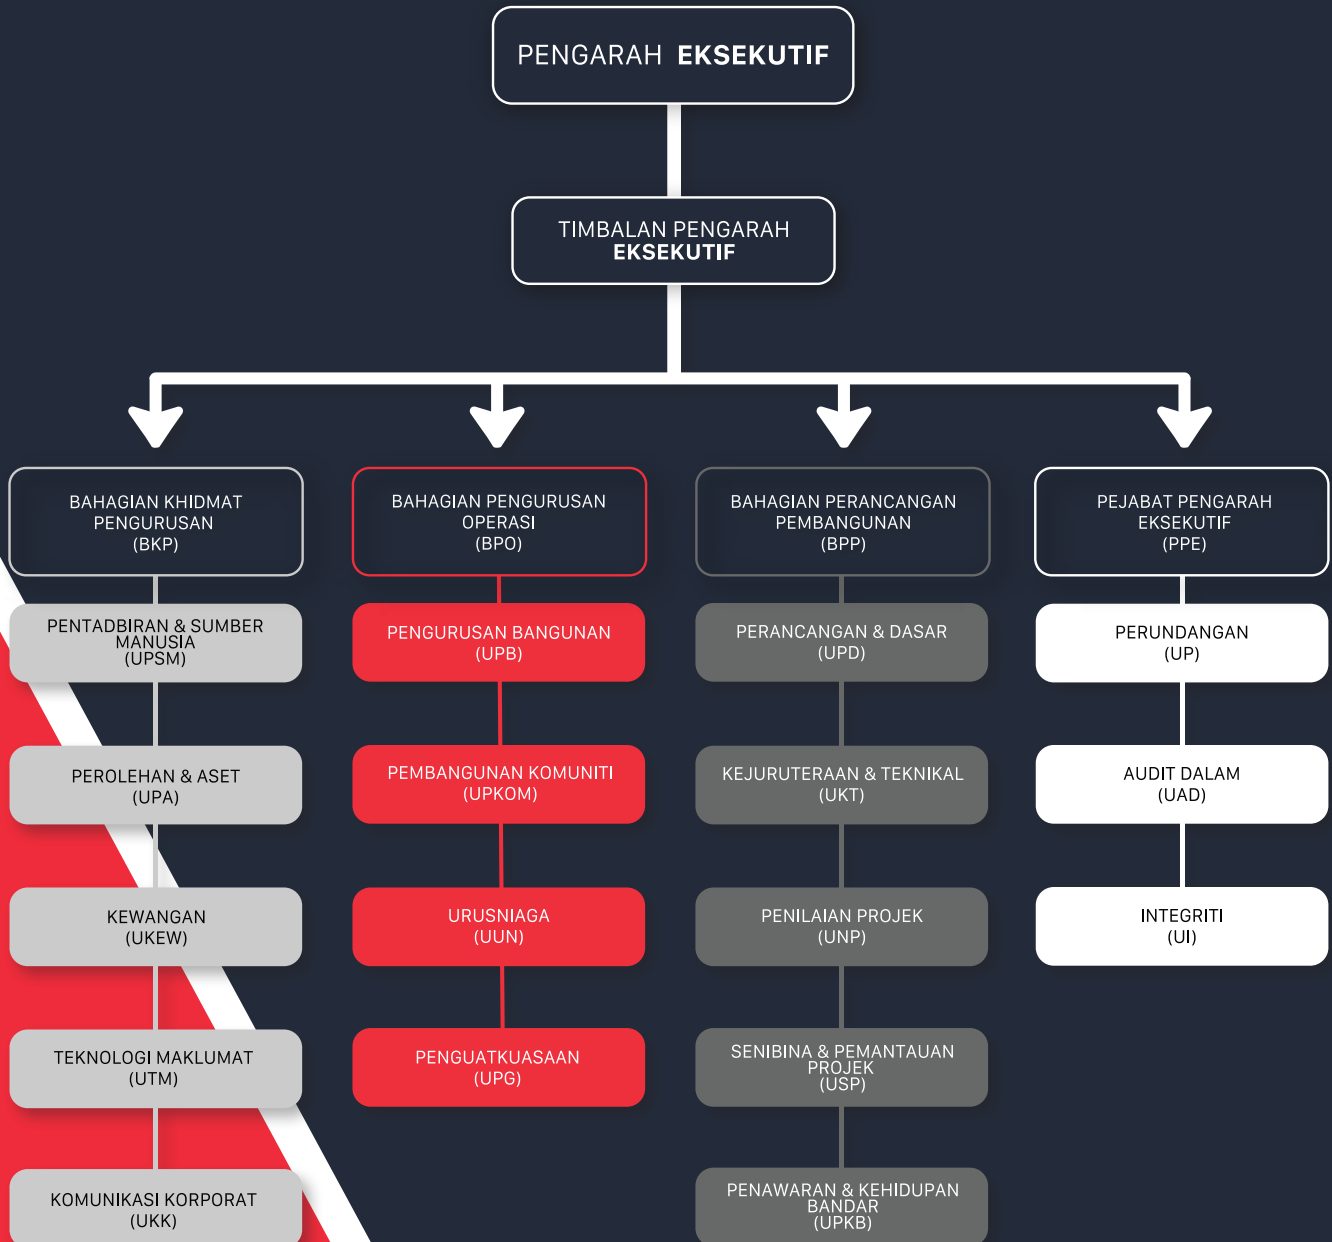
PENGARAH EKSEKUTIF

TIMBALAN PENGARAH EKSEKUTIF

BAHAGIAN KHIDMAT PENGURUSAN (BKP)

PENTADBIRAN & SUMBER MANUSIA (UPSM)

PEROLEHAN & ASET (UPA)

KEWANGAN (UKEW)

TEKNOLOGI MAKLUMAT (UTM)

KOMUNIKASI KORPORAT (UKK)

BAHAGIAN PENGURUSAN OPERASI (BPO)

PENGURUSAN BANGUNAN (UPB)

PEMBANGUNAN KOMUNITI (UPKOM)

URUSNIAGA (UUN)

PENGUATKUASAAN (UPG)

BAHAGIAN PERANCANGAN PEMBANGUNAN (BPP)

PERANCANGAN & DASAR (UPD)

KEJURUTERAAN & TEKNIKAL (UKT)

PENILAIAN PROJEK (UNP)

SENIBINA & PEMANTAUAN PROJEK (USP)

PENAWARAN & KEHIDUPAN BANDAR (UPKB)

PEJABAT PENGARAH EKSEKUTIF (PPE)

PERUNDANGAN (UP)

AUDIT DALAM (UAD)

INTEGRITI (UI)